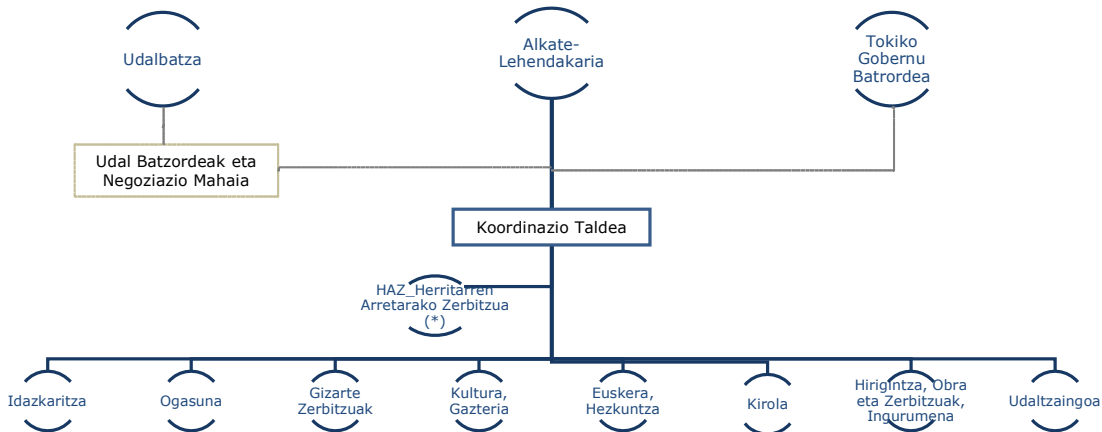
Udalbatza

Alkate-Lehendakaria

Tokiko Gobernu Batrordea

Udal Batzordeak eta Negoziazio Mahaia

Koordinazio Taldea

HAZ_Herritarren Arretarako Zerbitzua (*)

Idazkaritza

Ogasuna

Gizarte Zerbitzuak

Kultura, Gazteria

Euskera, Hezkuntza

Kirola

Hirigintza, Obra eta Zerbitzuak, Ingurumena

Udaltzaingoa